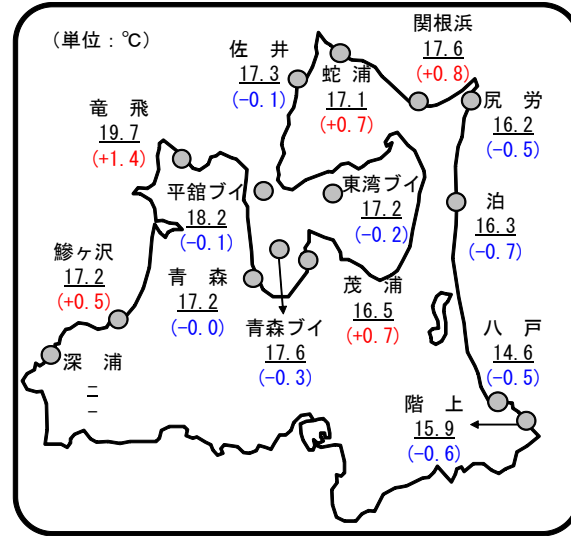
(単位：℃)

関根浜
17.6
(+0.8)

佐　井
17.3
(−0.1)

蛇　浦
17.1
(+0.7)

竜　飛
19.7
(+1.4)

尻　労
16.2
(−0.5)

平舘ブイ
18.2
(−0.1)

東湾ブイ
17.2
(−0.2)

泊
16.3
(−0.7)

鰺ヶ沢
17.2
(+0.5)

青　森
17.2
(−0.0)

茂　浦
16.5
(+0.7)

八　戸
14.6
(−0.5)

深　浦
−
−

青森ブイ
17.6
(−0.3)

階　上
15.9
(−0.6)